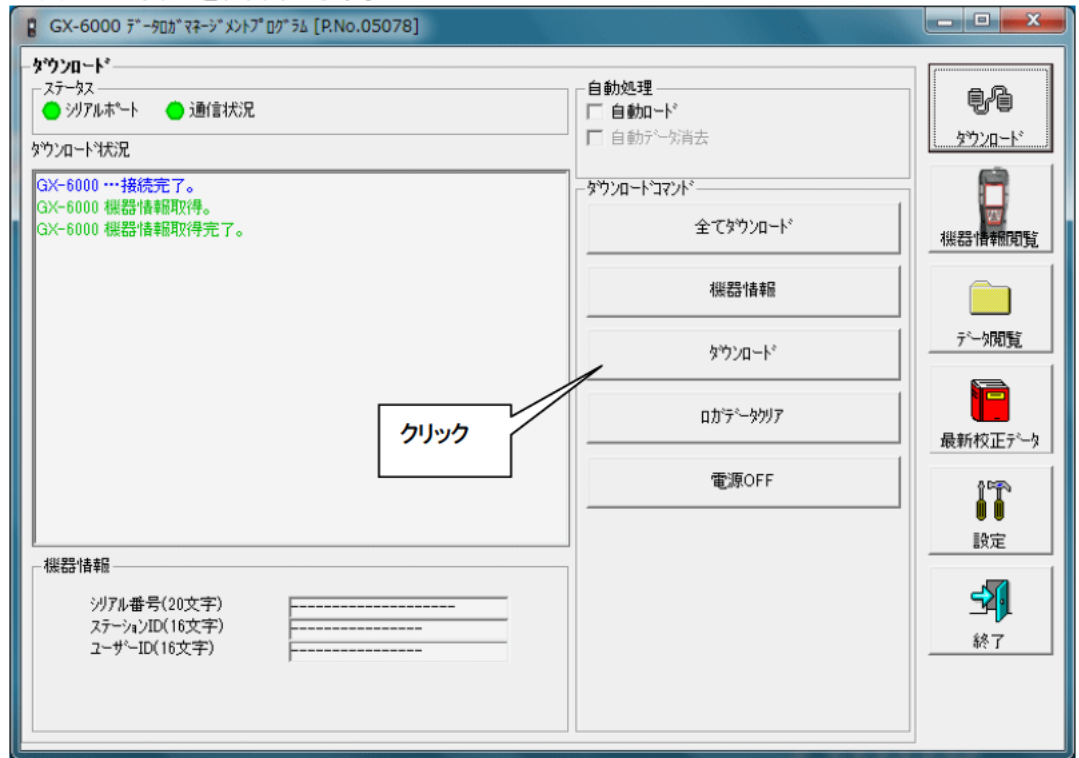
GX-6000 ﾃﾞｰﾀﾛｶﾞﾏﾈｰｼﾞﾒﾝﾄﾌﾟﾛｸﾞﾗﾑ [P.No.05078]

ﾀﾞｳﾝﾛｰﾄﾞ

ステータス

ｼﾘｱﾙﾎﾟｰﾄ

通信状況

ﾀﾞｳﾝﾛｰﾄﾞ状況

GX-6000 ･･･接続完了。
GX-6000 機器情報取得。
GX-6000 機器情報取得完了。

自動処理

自動ﾛｰﾄﾞ

自動ﾃﾞｰﾀ消去

ﾀﾞｳﾝﾛｰﾄﾞｺﾏﾝﾄﾞ

全てﾀﾞｳﾝﾛｰﾄﾞ

機器情報

ﾀﾞｳﾝﾛｰﾄﾞ

ﾛｶﾞﾃﾞｰﾀｸﾘｱ

電源OFF

クリック

機器情報

ｼﾘｱﾙ番号(20文字) --------------------

ｽﾃｰｼｮﾝID(16文字) ----------------

ﾕｰｻﾞｰID(16文字) ----------------

ﾀﾞｳﾝﾛｰﾄﾞ

機器情報閲覧

ﾃﾞｰﾀ閲覧

最新校正ﾃﾞｰﾀ

設定

終了